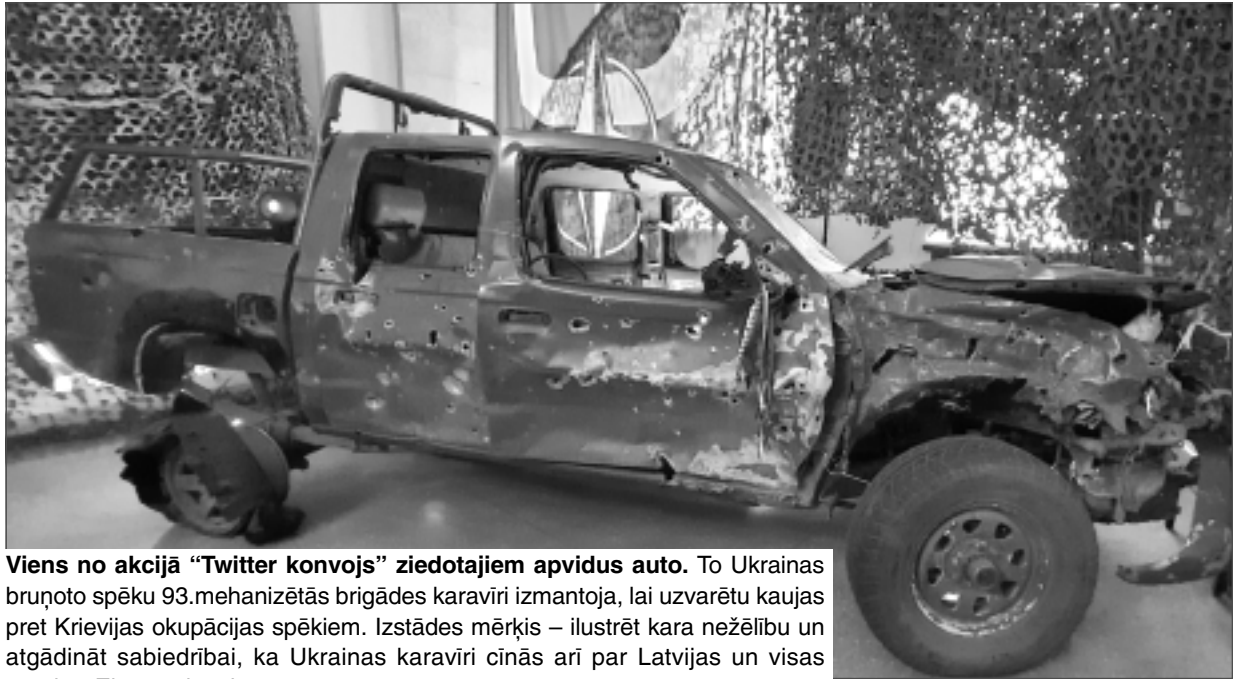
**Viens no akcijā "Twitter konvojs" ziedotajiem apvidus auto.** To Ukrainas bruņoto spēku 93.mehanizētās brigādes karavīri izmantoja, lai uzvarētu kaujas pret Krievijas okupācijas spēkiem. Izstādes mērķis – ilustrēt kara nežēlību un atgādināt sabiedrībai, ka Ukrainas karavīri cīnās arī par Latvijas un visas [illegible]